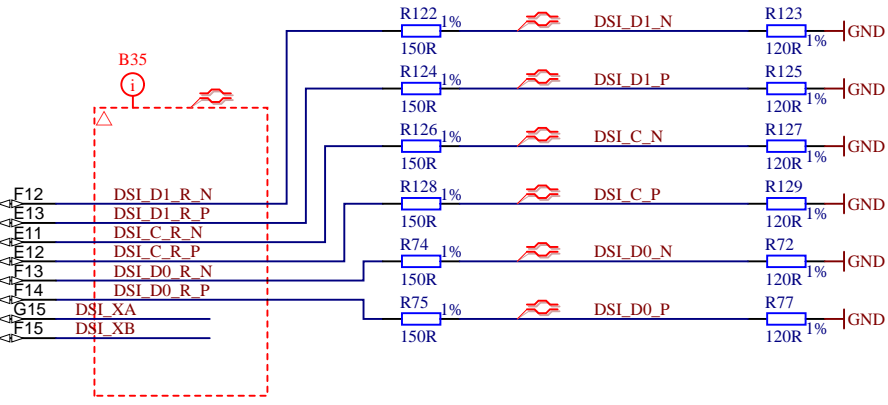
B35

F12 DSI_D1_R_N
E13 DSI_D1_R_P
E11 DSI_C_R_N
E12 DSI_C_R_P
F13 DSI_D0_R_N
F14 DSI_D0_R_P
G15 DSI_XA
F15 DSI_XB

R122 1% 150R DSI_D1_N R123 120R 1% GND
R124 1% 150R DSI_D1_P R125 120R 1% GND
R126 1% 150R DSI_C_N R127 120R 1% GND
R128 1% 150R DSI_C_P R129 120R 1% GND
R74 1% 150R DSI_D0_N R72 120R 1% GND
R75 1% 150R DSI_D0_P R77 120R 1% GND